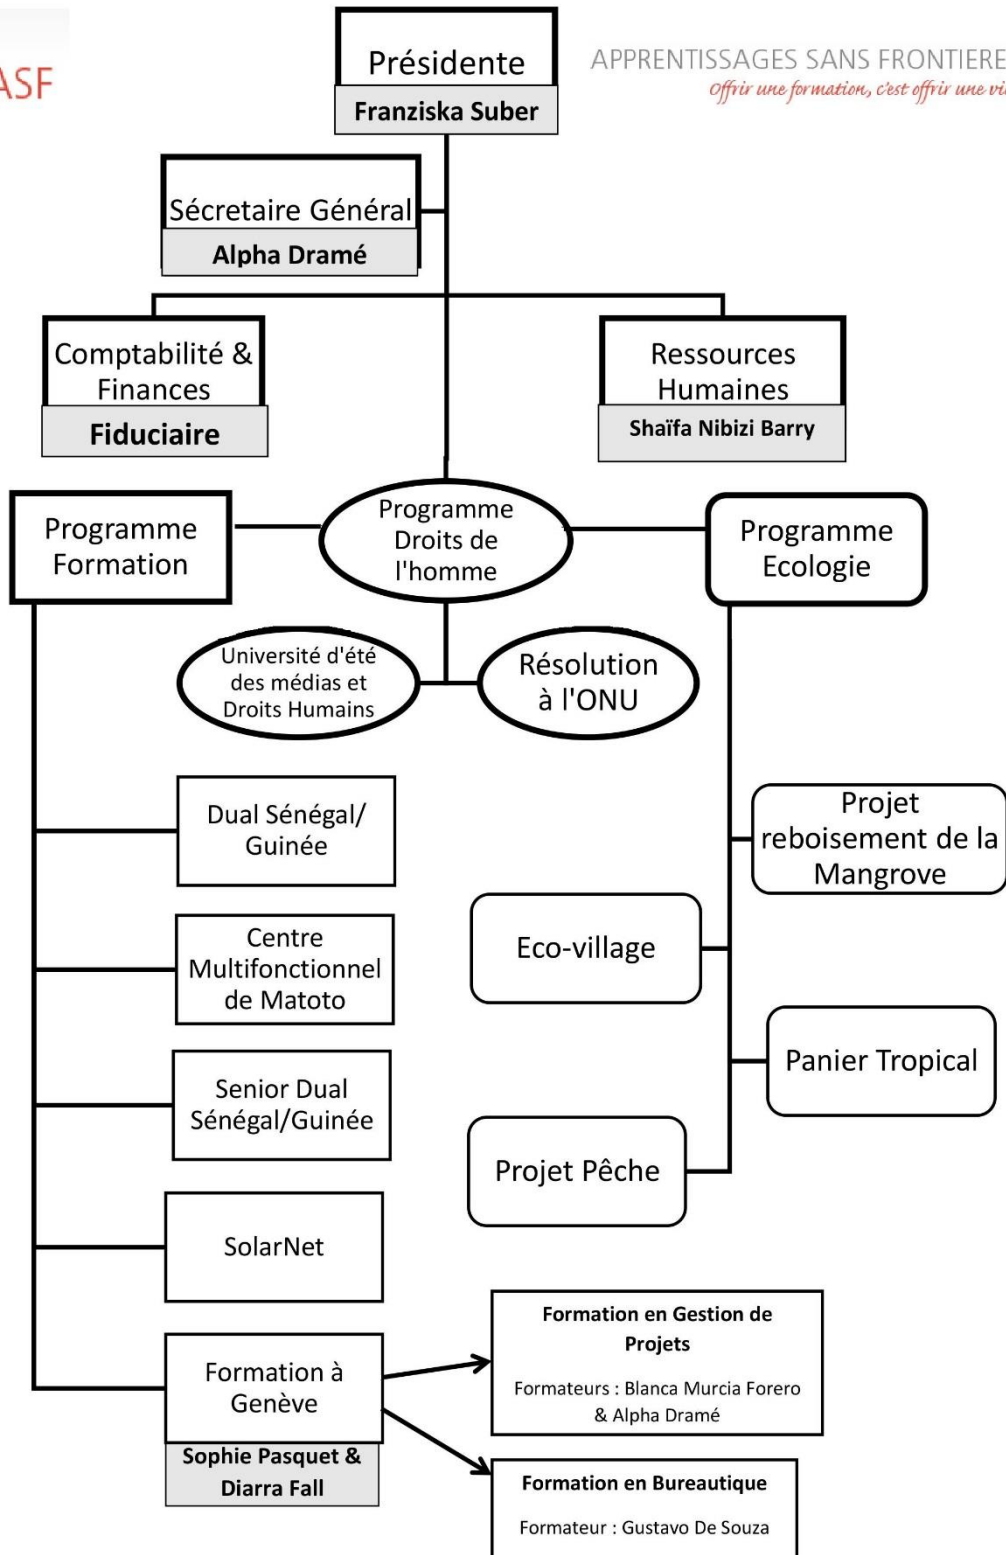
ASF

Présidente
Franziska Suber

APPRENTISSAGES SANS FRONTIERE
Offrir une formation, c'est offrir une vi

Sécretaire Général
Alpha Dramé

Comptabilité & Finances
Fiduciaire

Ressources Humaines
Shaïfa Nibizi Barry

Programme Formation

Programme Droits de l'homme

Programme Ecologie

Université d'été des médias et Droits Humains

Résolution à l'ONU

Dual Sénégal/ Guinée

Centre Multifonctionnel de Matoto

Senior Dual Sénégal/Guinée

SolarNet

Formation à Genève
Sophie Pasquet & Diarra Fall

Projet reboisement de la Mangrove

Eco-village

Panier Tropical

Projet Pêche

Formation en Gestion de Projets
Formateurs : Blanca Murcia Forero & Alpha Dramé

Formation en Bureautique
Formateur : Gustavo De Souza